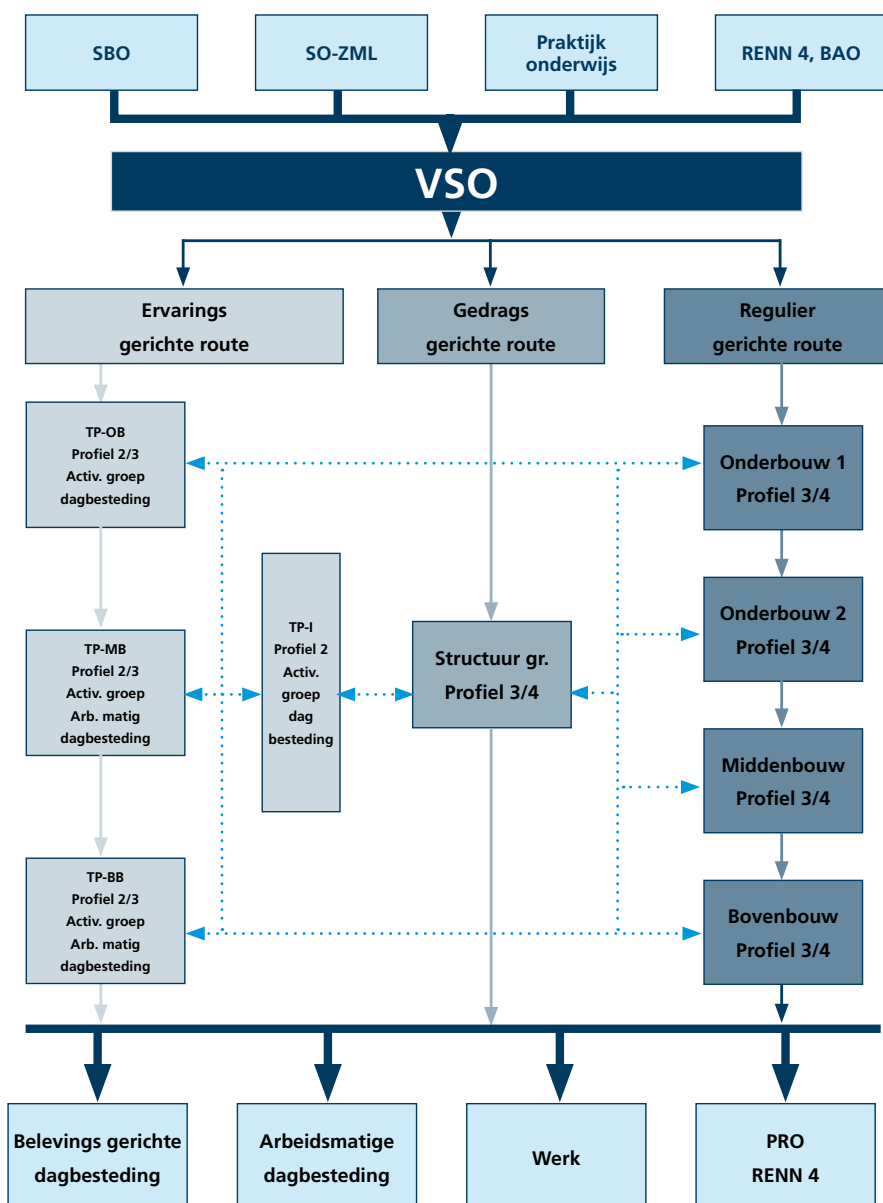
SBO

SO-ZML

Praktijk onderwijs

RENN 4, BAO

VSO

Ervarings gerichte route

Gedrags gerichte route

Regulier gerichte route

TP-OB
Profiel 2/3
Activ. groep
dagbesteding

Onderbouw 1
Profiel 3/4

TP-I
Profiel 2
Activ.
groep
dag
besteding

Onderbouw 2
Profiel 3/4

TP-MB
Profiel 2/3
Activ. groep
Arb. matig
dagbesteding

Structuur gr.
Profiel 3/4

Middenbouw
Profiel 3/4

TP-BB
Profiel 2/3
Activ. groep
Arb. matig
dagbesteding

Bovenbouw
Profiel 3/4

Belevings gerichte dagbesteding

Arbeidsmatige dagbesteding

Werk

PRO
RENN 4